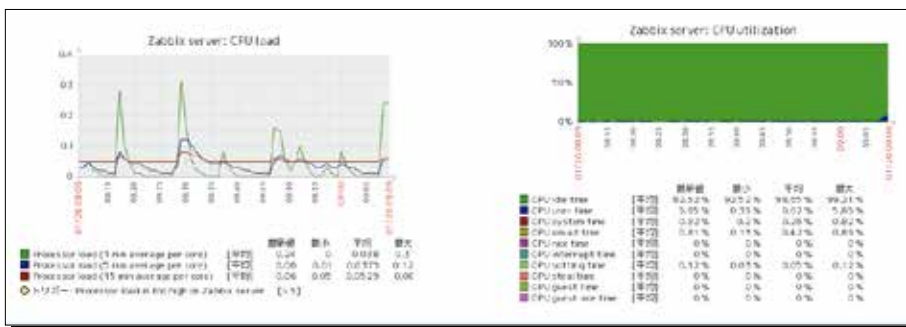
Zabbix server: CPU load

0.4

0.3

0.2

0.1

0

| | | 最新値 | 最小 | 平均 | 最大 |
|---|---|---|---|---|---|
| Processor load (1 min average per core) | [平均] | 0.24 | 0 | 0.038 | 0.3 |
| Processor load (5 min average per core) | [平均] | 0.06 | 0.01 | 0.0375 | 0.12 |
| Processor load (15 min average per core) | [平均] | 0.06 | 0.05 | 0.0525 | 0.06 |

トリガー: Processor load is too high on Zabbix server [> 5]

Zabbix server: CPU utilization

100%

50%

0%

| | | 最新値 | 最小 | 平均 | 最大 |
|---|---|---|---|---|---|
| CPU idle time | [平均] | 92.52 % | 92.52 % | 98.65 % | 99.31 % |
| CPU user time | [平均] | 5.05 % | 0.35 % | 0.62 % | 5.65 % |
| CPU system time | [平均] | 0.92 % | 0.2 % | 0.26 % | 0.92 % |
| CPU iowait time | [平均] | 0.81 % | 0.15 % | 0.43 % | 0.85 % |
| CPU nice time | [平均] | 0 % | 0 % | 0 % | 0 % |
| CPU interrupt time | [平均] | 0 % | 0 % | 0 % | 0 % |
| CPU softirq time | [平均] | 0.12 % | 0.05 % | 0.05 % | 0.12 % |
| CPU steal time | [平均] | 0 % | 0 % | 0 % | 0 % |
| CPU guest time | [平均] | 0 % | 0 % | 0 % | 0 % |
| CPU guest nice time | [平均] | 0 % | 0 % | 0 % | 0 % |